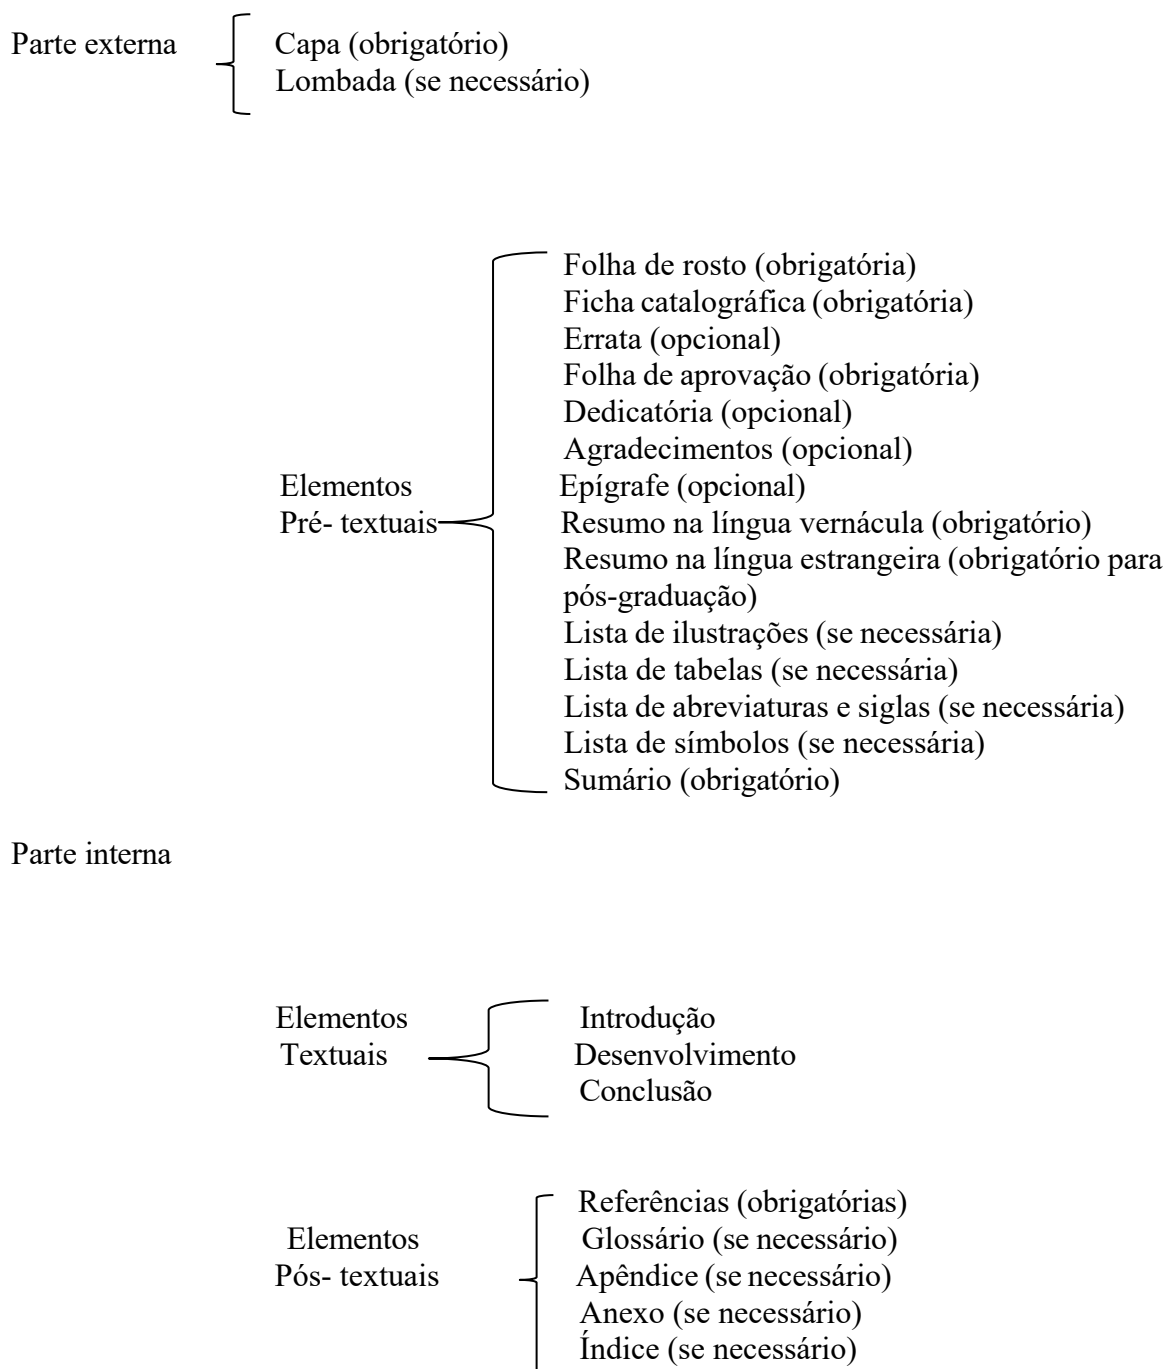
Parte externa

Capa (obrigatório)
Lombada (se necessário)

Elementos
Pré- textuais

Folha de rosto (obrigatória)
Ficha catalográfica (obrigatória)
Errata (opcional)
Folha de aprovação (obrigatória)
Dedicatória (opcional)
Agradecimentos (opcional)
Epígrafe (opcional)
Resumo na língua vernácula (obrigatório)
Resumo na língua estrangeira (obrigatório para pós-graduação)
Lista de ilustrações (se necessária)
Lista de tabelas (se necessária)
Lista de abreviaturas e siglas (se necessária)
Lista de símbolos (se necessária)
Sumário (obrigatório)

Parte interna

Elementos
Textuais

Introdução
Desenvolvimento
Conclusão

Elementos
Pós- textuais

Referências (obrigatórias)
Glossário (se necessário)
Apêndice (se necessário)
Anexo (se necessário)
Índice (se necessário)